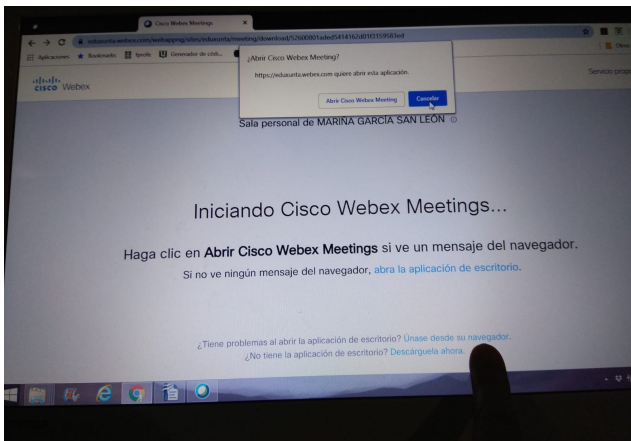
Cisco Webex Meetings

edusunta.webex.com/webappng/sites/edusunta/meeting/download/52600801aded5414162d01f3159583ed

Aplicaciones Bookmarks Ipsolv Generador de citch...

¿Abrir Cisco Webex Meeting?

https://edusunta.webex.com quiere abrir esta aplicación.

Abrir Cisco Webex Meeting

Cancelar

cisco Webex

Servicio prop

Sala personal de MARINA GARCÍA SAN LEÓN

Iniciando Cisco Webex Meetings...

Haga clic en Abrir Cisco Webex Meetings si ve un mensaje del navegador.

Si no ve ningún mensaje del navegador, abra la aplicación de escritorio.

¿Tiene problemas al abrir la aplicación de escritorio? Únase desde su navegador.

¿No tiene la aplicación de escritorio? Descárguela ahora.